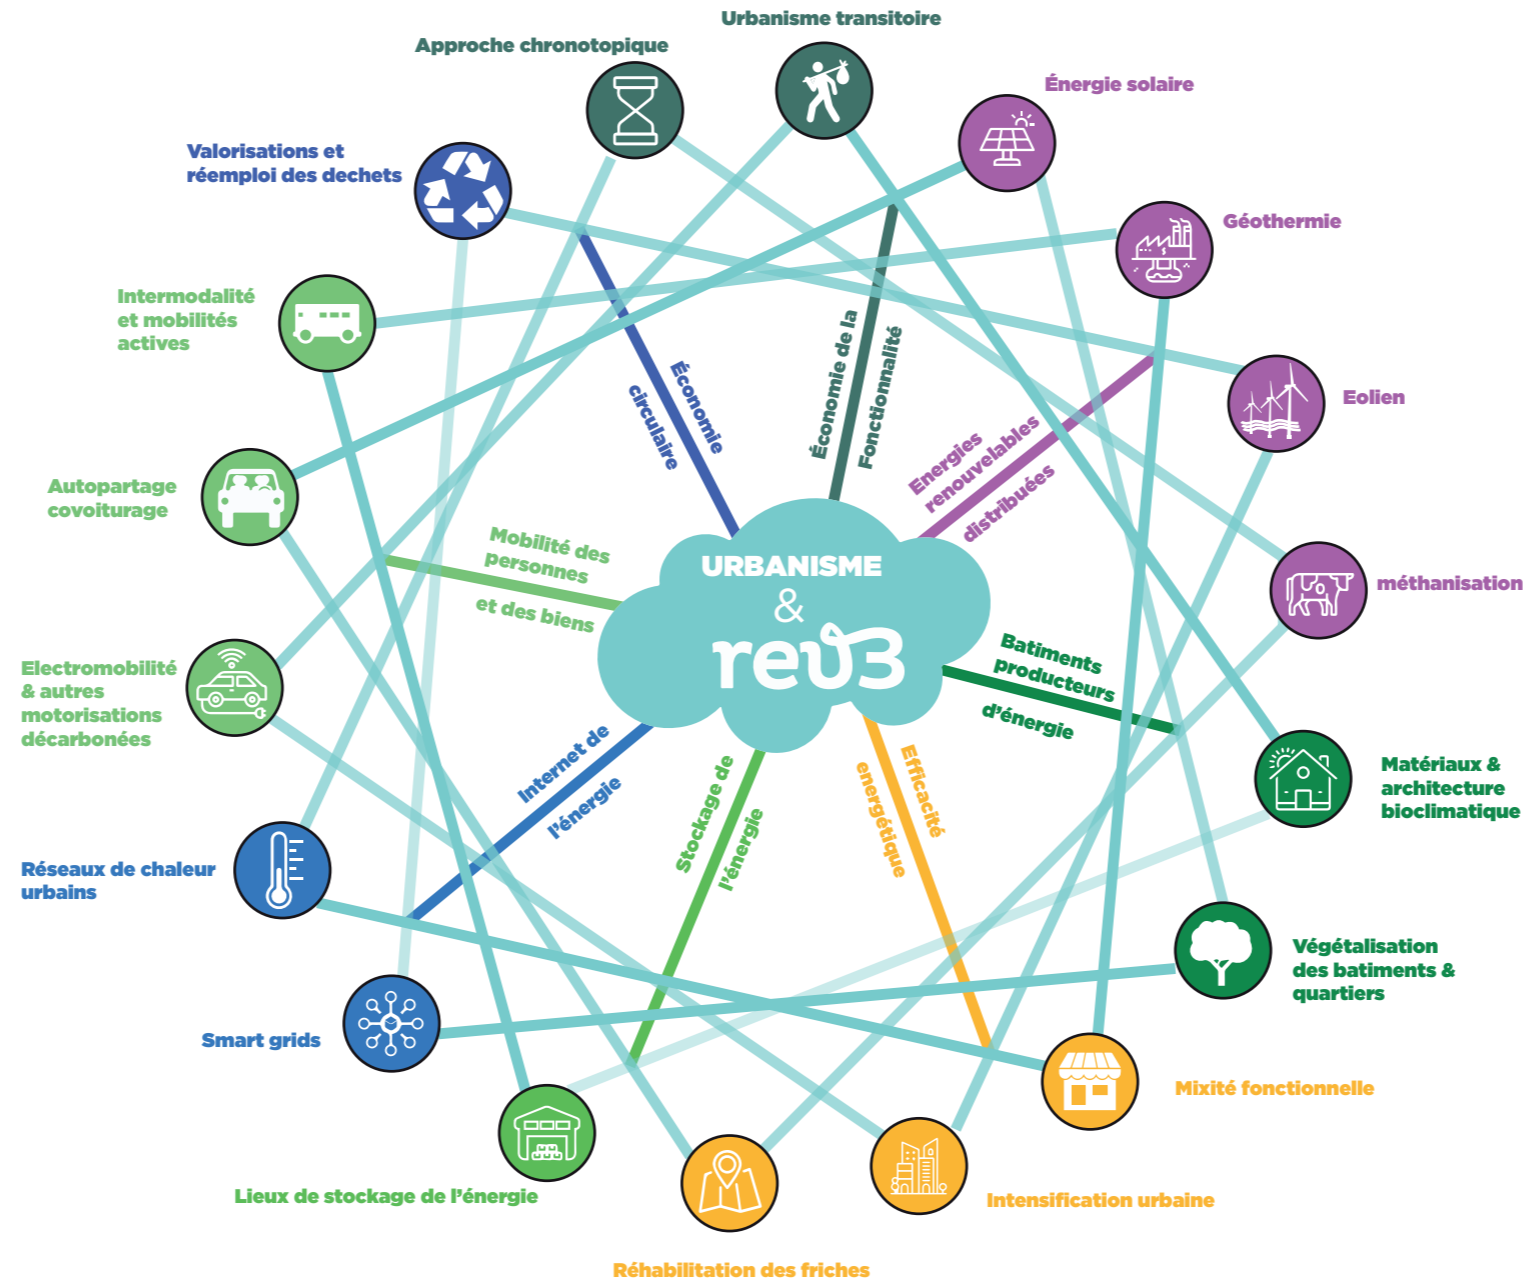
Urbanisme transitoire

Approche chronotopique

Énergie solaire

Valorisations et réemploi des dechets

Géothermie

Intermodalité et mobilités actives

Eolien

Autopartage covoiturage

méthanisation

Electromobilité & autres motorisations décarbonées

Matériaux & architecture bioclimatique

Réseaux de chaleur urbains

Végétalisation des batiments & quartiers

Smart grids

Mixité fonctionnelle

Lieux de stockage de l'énergie

Intensification urbaine

Réhabilitation des friches

Économie circulaire

Économie de la Fonctionnalité

Energies renouvelables distribuées

Mobilité des personnes et des biens

Batiments producteurs d'énergie

Internet de l'énergie

Stockage de l'énergie

Efficacité énergétique

URBANISME & rev3